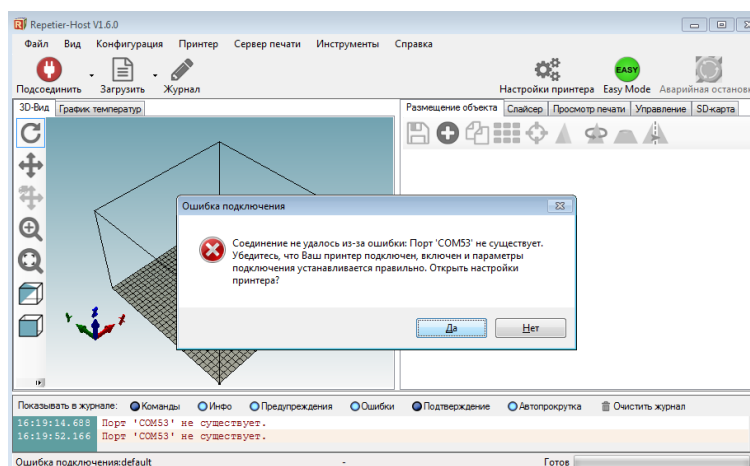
Repetier-Host V1.6.0

Файл Вид Конфигурация Принтер Сервер печати Инструменты Справка

Подсоединить Загрузить Журнал

Настройки принтера Easy Mode Аварийная останов

EASY

3D-Вид График температур

Размещение объекта Слайсер Просмотр печати Управление SD-карта

Ошибка подключения

Соединение не удалось из-за ошибки: Порт 'COM53' не существует. Убедитесь, что Ваш принтер подключен, включен и параметры подключения устанавливается правильно. Открыть настройки принтера?

Да Нет

Показывать в журнале: Команды Инфо Предупреждения Ошибки Подтверждение Автопрокрутка Очистить журнал

16:19:14.688 Порт 'COM53' не существует.
16:19:52.166 Порт 'COM53' не существует.

Ошибка подключения:default - Готов